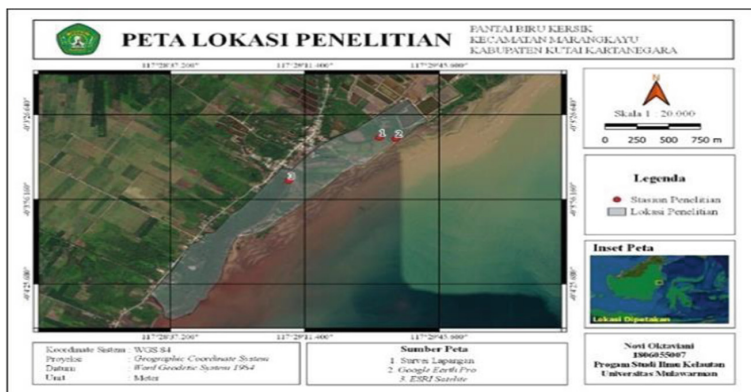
PETA LOKASI PENELITIAN

PANTAI BIRU KERSIK
KECAMATAN MARANGKAYU
KABUPATEN KUTAI KARTANEGARA

117°28'37.200"
117°29'11.400"
117°29'45.600"

0°12'00"
0°15'00"
0°12'00"

1
2
3

117°28'37.200"
117°29'11.400"
117°29'45.600"

N

Skala 1 : 20.000

0 250 500 750 m

Legenda

Stasiun Penelitian
Lokasi Penelitian

Inset Peta

Lokasi Dipetakan

Koordinate Sistem : WGS 84
Proyeksi : Geographic Coordinate System
Datum : World Geodetic System 1984
Unit : Meter

Sumber Peta
1. Survei Lapangan
2. Google Earth Pro
3. ESRI Satelite

Novi Oktaviani
1806055007
Program Studi Ilmu Kelautan
Universitas Mulawarman